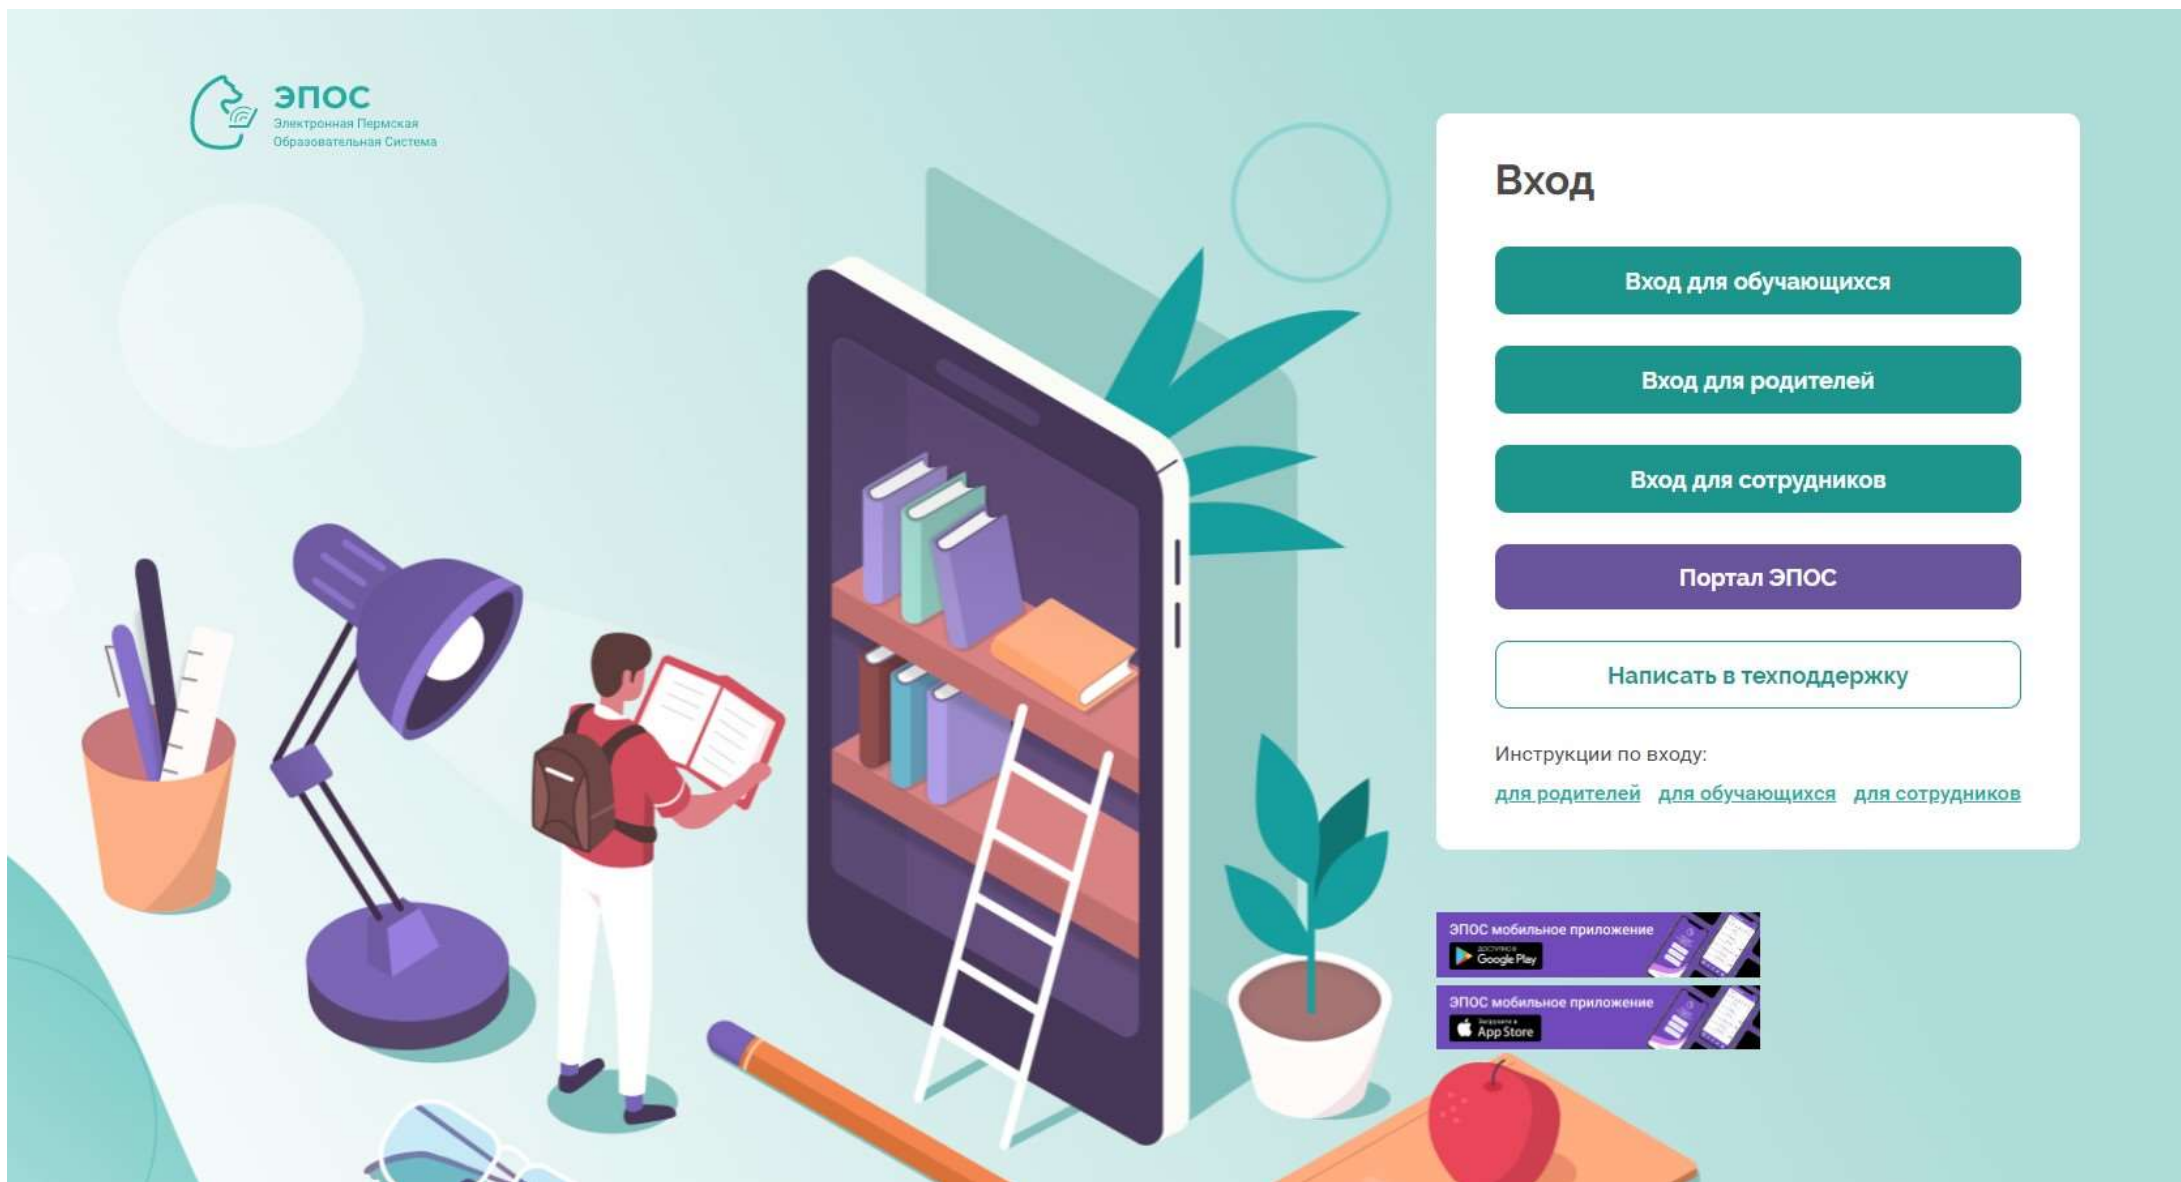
ЭПОС
Электронная Пермская Образовательная Система

Вход

Вход для обучающихся

Вход для родителей

Вход для сотрудников

Портал ЭПОС

Написать в техподдержку

Инструкции по входу:
для родителей для обучающихся для сотрудников

ЭПОС мобильное приложение
ДОСТУПНО В Google Play

ЭПОС мобильное приложение
Загрузите в App Store